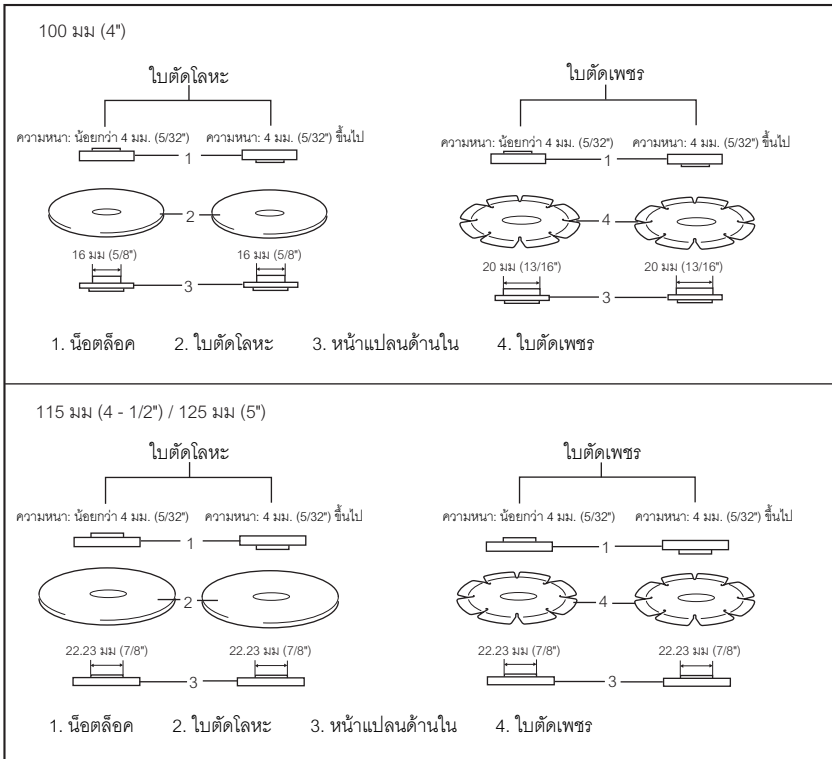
100 มม (4")

ใบตัดโลหะ

ความหนา: น้อยกว่า 4 มม. (5/32")
ความหนา: 4 มม. (5/32") ขึ้นไป

1

2

16 มม (5/8")
16 มม (5/8")

3

ใบตัดเพชร

ความหนา: น้อยกว่า 4 มม. (5/32")
ความหนา: 4 มม. (5/32") ขึ้นไป

1

4

20 มม (13/16")
20 มม (13/16")

3

1. น็อตล็อค 2. ใบตัดโลหะ 3. หน้าแปลนด้านใน 4. ใบตัดเพชร

115 มม (4 - 1/2") / 125 มม (5")

ใบตัดโลหะ

ความหนา: น้อยกว่า 4 มม. (5/32")
ความหนา: 4 มม. (5/32") ขึ้นไป

1

2

22.23 มม (7/8")
22.23 มม (7/8")

3

ใบตัดเพชร

ความหนา: น้อยกว่า 4 มม. (5/32")
ความหนา: 4 มม. (5/32") ขึ้นไป

1

4

22.23 มม (7/8")
22.23 มม (7/8")

3

1. น็อตล็อค 2. ใบตัดโลหะ 3. หน้าแปลนด้านใน 4. ใบตัดเพชร